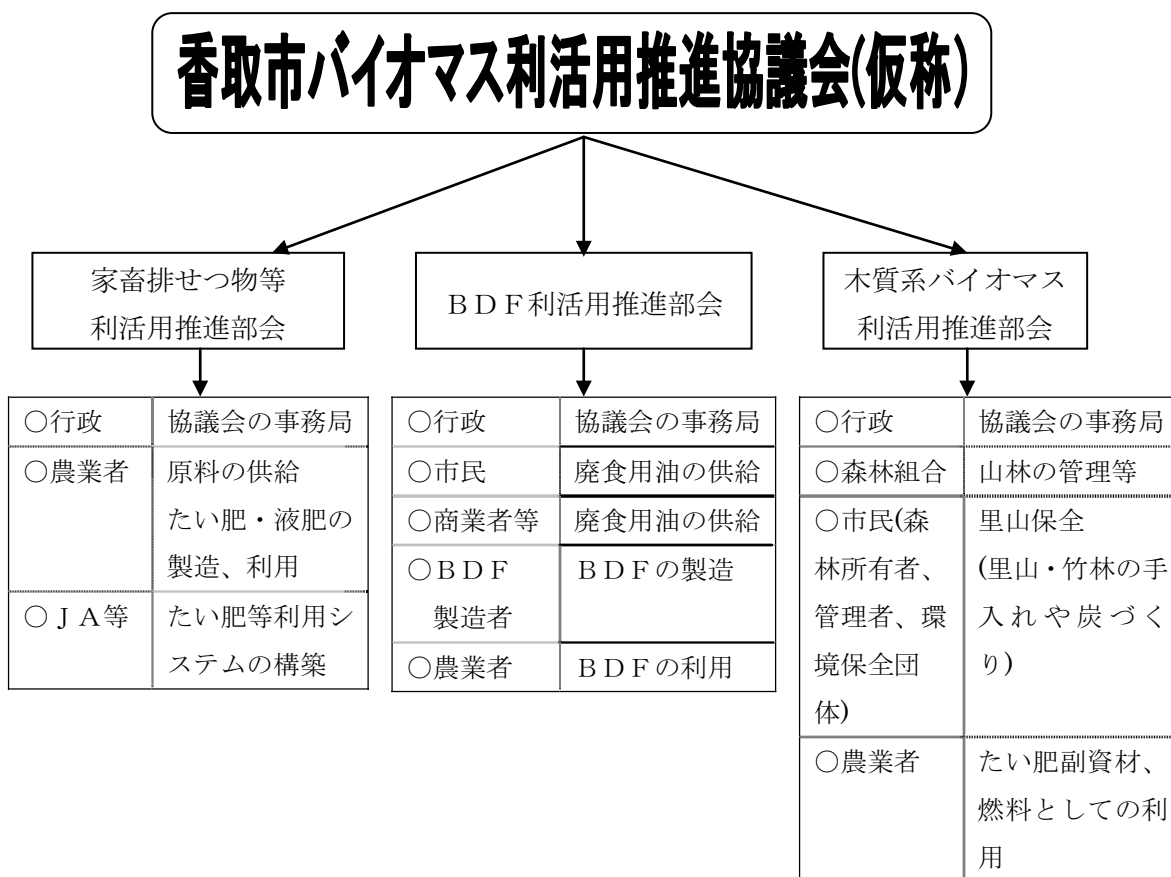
香取市バイオマス利活用推進協議会(仮称)

家畜排せつ物等利活用推進部会

| ○行政 | 協議会の事務局 |
|---|---|
| ○農業者 | 原料の供給 たい肥・液肥の製造、利用 |
| ○ＪＡ等 | たい肥等利用システムの構築 |

ＢＤＦ利活用推進部会

| ○行政 | 協議会の事務局 |
|---|---|
| ○市民 | 廃食用油の供給 |
| ○商業者等 | 廃食用油の供給 |
| ○ＢＤＦ製造者 | ＢＤＦの製造 |
| ○農業者 | ＢＤＦの利用 |

木質系バイオマス利活用推進部会

| ○行政 | 協議会の事務局 |
|---|---|
| ○森林組合 | 山林の管理等 |
| ○市民(森林所有者、管理者、環境保全団体) | 里山保全 (里山・竹林の手入れや炭づくり) |
| ○農業者 | たい肥副資材、燃料としての利用 |